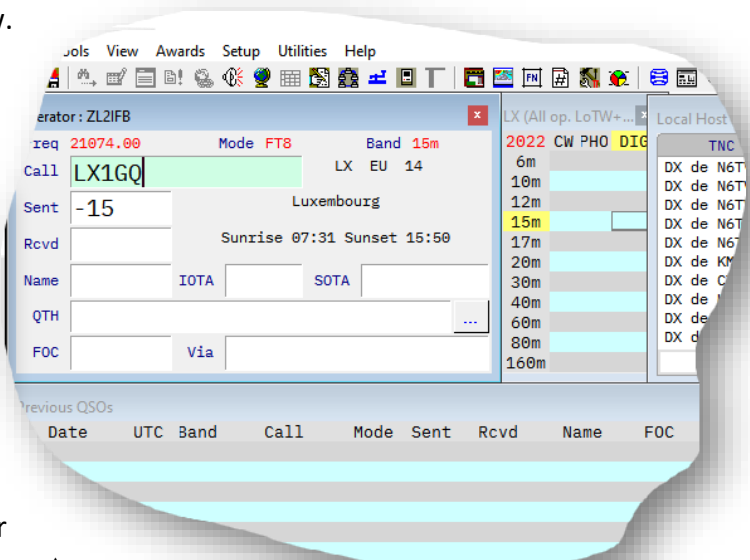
ools View Awards Setup Utilities Help

erator : ZL2IFB

req 21074.00 Mode FT8 Band 15m

Call LX1GQ LX EU 14

Sent -15 Luxembourg

Rcvd Sunrise 07:31 Sunset 15:50

Name IOTA SOTA

QTH ...

FOC Via

LX (All op. LoTW+...

2022 CW PHO DIG

6m
10m
12m
15m
17m
20m
30m
40m
60m
80m
160m

Local Host

TNC

DX de N6T
DX de N6T
DX de N6T
DX de N6T
DX de N6T
DX de KM
DX de C
DX de
DX de
DX d

Previous QSOs

| Date | UTC | Band | Call | Mode | Sent | Rcvd | Name | FOC |
|---|---|---|---|---|---|---|---|---|